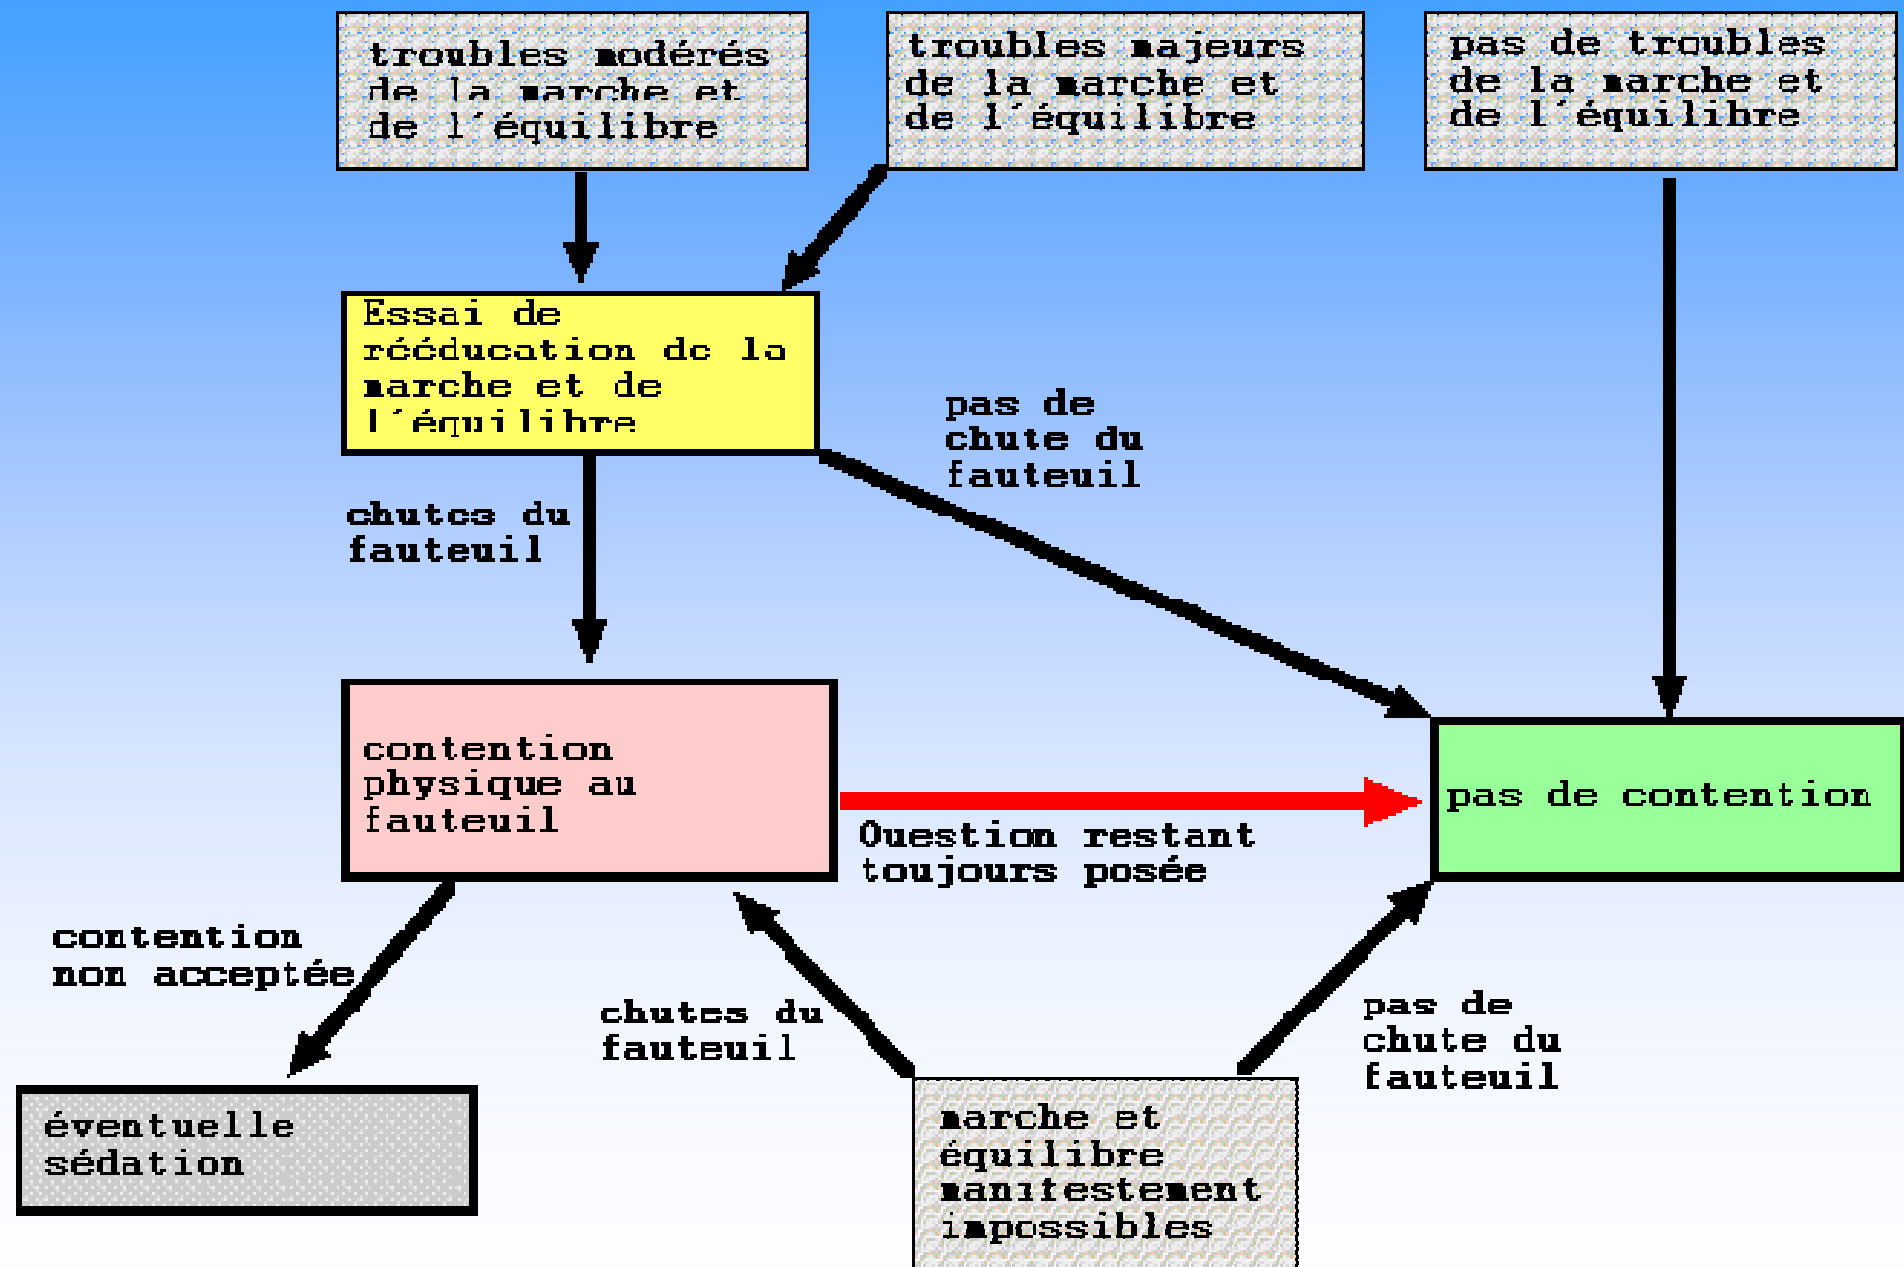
troubles modérés de la marche et de l´équilibre

troubles majeurs de la marche et de l´équilibre

pas de troubles de la marche et de l´équilibre

Essai de rééducation de la marche et de l´équilibre

pas de chute du fauteuil

chutes du fauteuil

contention physique au fauteuil

pas de contention

Question restant toujours posée

contention non acceptée

chutes du fauteuil

pas de chute du fauteuil

éventuelle sédation

marche et équilibre manifestement impossibles